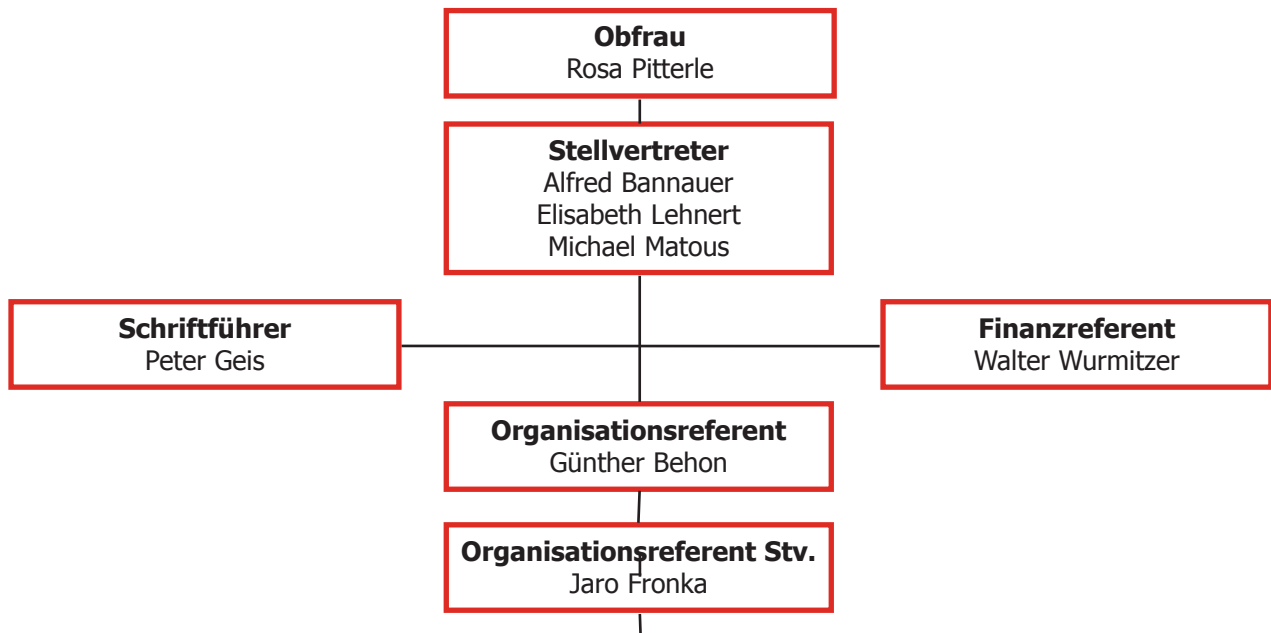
**Obfrau**
Rosa Pitterle

**Stellvertreter**
Alfred Bannauer
Elisabeth Lehnert
Michael Matous

**Schriftführer**
Peter Geis

**Finanzreferent**
Walter Wurmitzer

**Organisationsreferent**
Günther Behon

**Organisationsreferent Stv.**
Jaro Fronka